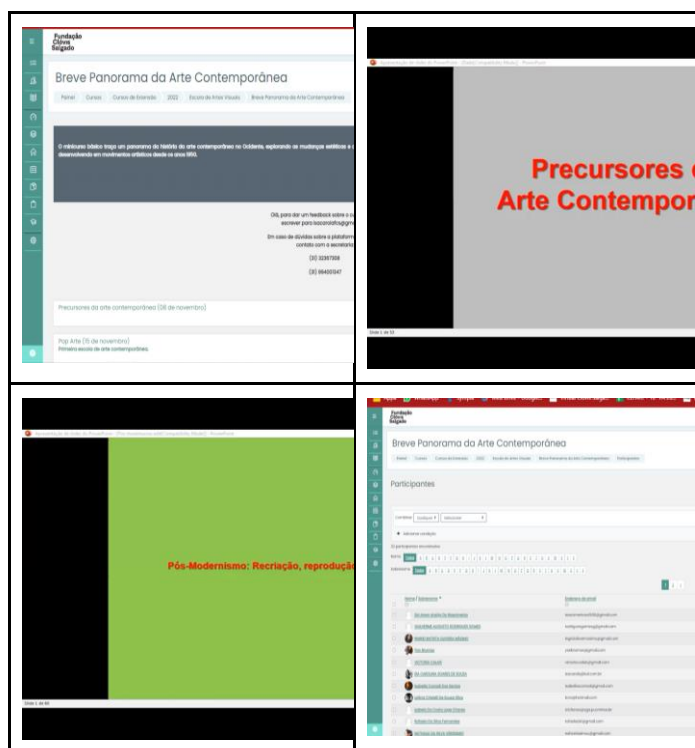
Fundação Clóvis Salgado

Breve Panorama da Arte Contemporânea

Painel Cursos Cursos de Extensão 2022 Escola de Artes Visuais Breve Panorama da Arte Contemporânea

O minicurso básico traça um panorama da história da arte contemporânea no Ocidente, explorando as mudanças estéticas e o desenvolvimento em movimentos artísticos desde os anos 1950.

Olá, para dar um feedback sobre o c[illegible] escrever para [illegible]

Em caso de dúvidas sobre a plataform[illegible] contato com a secretaria

(31) 32367300

(31) 99400347

Precursores da arte contemporânea (08 de novembro)

Pop Arte (15 de novembro)
Primeira escola de arte contemporânea

Precursores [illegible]
Arte Contempor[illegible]

Slide 1 de 33

Pós-Modernismo: Recriação, reproduçã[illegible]

Slide 1 de 40

Fundação Clóvis Salgado

Breve Panorama da Arte Contemporânea

Participantes

Nome / Sobrenome
Endereço de email